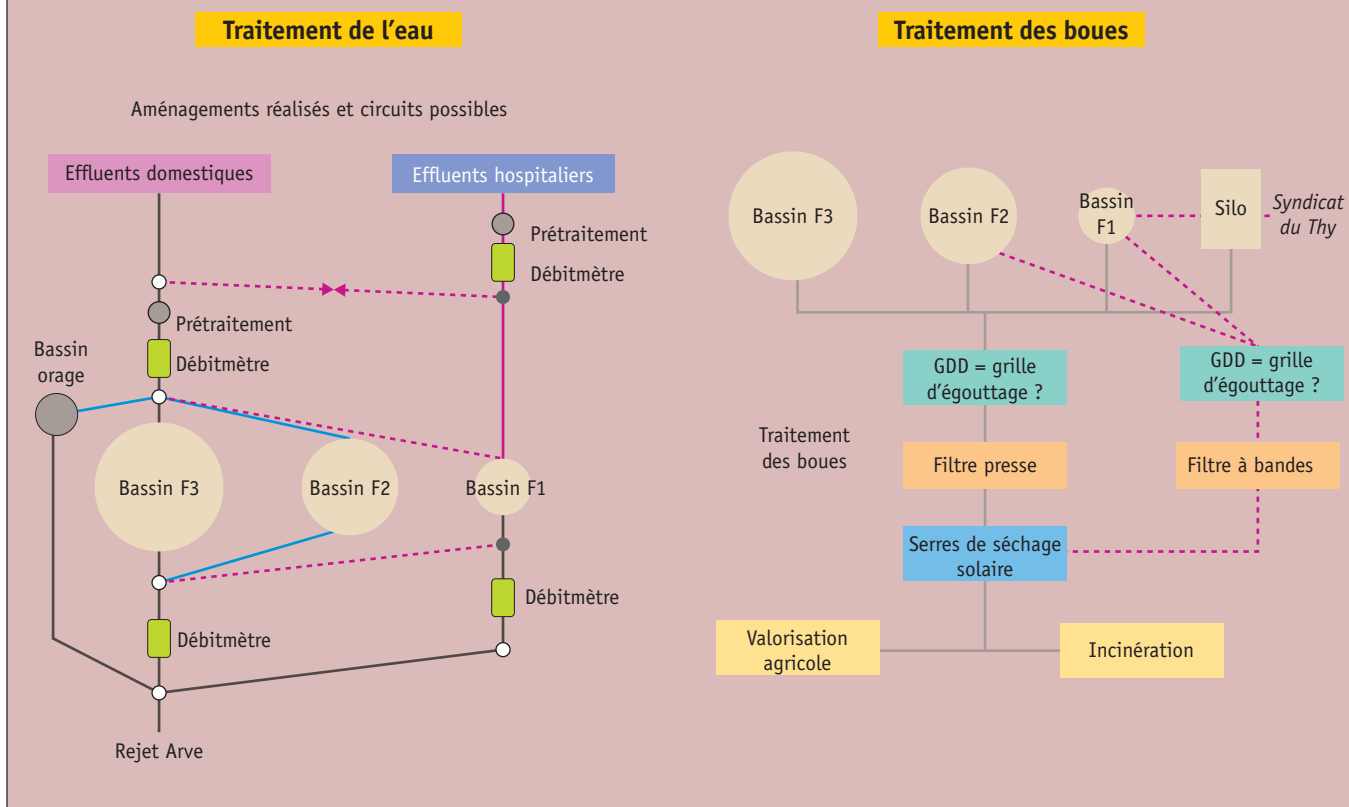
Traitement de l'eau

Aménagements réalisés et circuits possibles

Effluents domestiques

Effluents hospitaliers

Prétraitement

Débitmètre

Prétraitement

Débitmètre

Bassin orage

Bassin F3

Bassin F2

Bassin F1

Débitmètre

Débitmètre

Rejet Arve

Traitement des boues

Bassin F3

Bassin F2

Bassin F1

Silo

Syndicat du Thy

GDD = grille d'égouttage ?

GDD = grille d'égouttage ?

Traitement des boues

Filtre presse

Filtre à bandes

Serres de séchage solaire

Valorisation agricole

Incinération